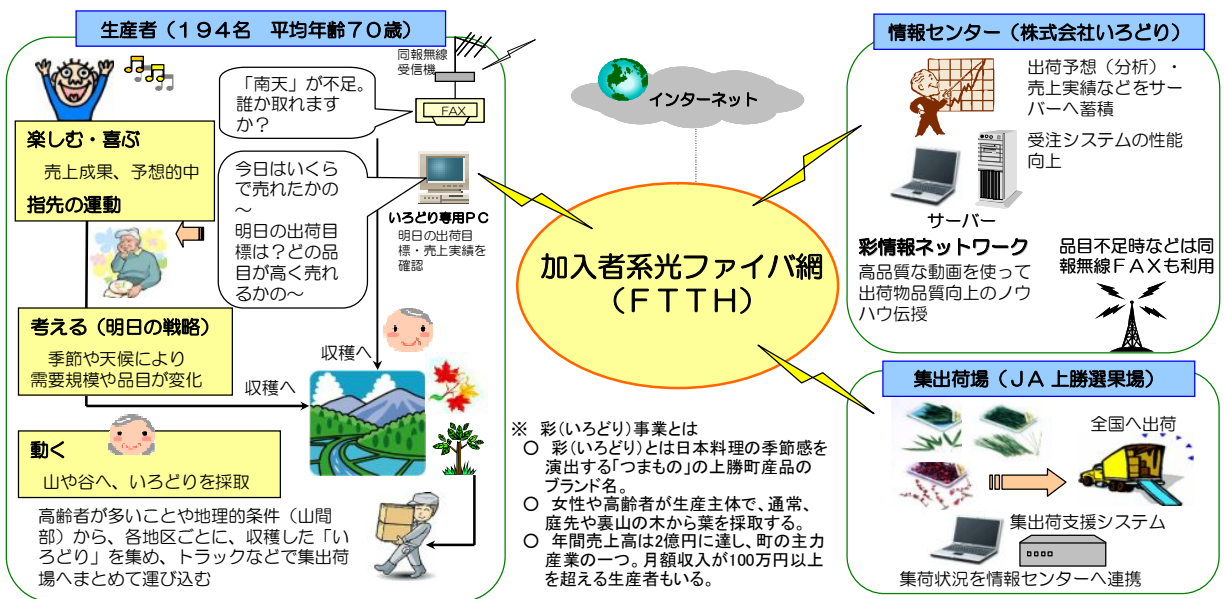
生産者（１９４名　平均年齢７０歳）

同報無線受信機

「南天」が不足。誰か取れますか？

FAX

楽しむ・喜ぶ

売上成果、予想的中

指先の運動

今日はいくらで売れたかの～
明日の出荷目標は？どの品目が高く売れるかの～

いろどり専用ＰＣ
明日の出荷目標・売上実績を確認

考える（明日の戦略）

季節や天候により需要規模や品目が変化

収穫へ

収穫へ

動く

山や谷へ、いろどりを採取

高齢者が多いことや地理的条件（山間部）から、各地区ごとに、収穫した「いろどり」を集め、トラックなどで集出荷場へまとめて運び込む

インターネット

加入者系光ファイバ網（ＦＴＴＨ）

※　彩(いろどり)事業とは
○　彩(いろどり)とは日本料理の季節感を演出する「つまもの」の上勝町産品のブランド名。
○　女性や高齢者が生産主体で、通常、庭先や裏山の木から葉を採取する。
○　年間売上高は2億円に達し、町の主力産業の一つ。月額収入が100万円以上を超える生産者もいる。

情報センター（株式会社いろどり）

出荷予想（分析）・売上実績などをサーバーへ蓄積

受注システムの性能向上

サーバー

彩情報ネットワーク

高品質な動画を使って出荷物品質向上上のノウハウ伝授

品目不足時などは同報無線ＦＡＸも利用

集出荷場（ＪＡ上勝選果場）

全国へ出荷

集出荷支援システム

集荷状況を情報センターへ連携